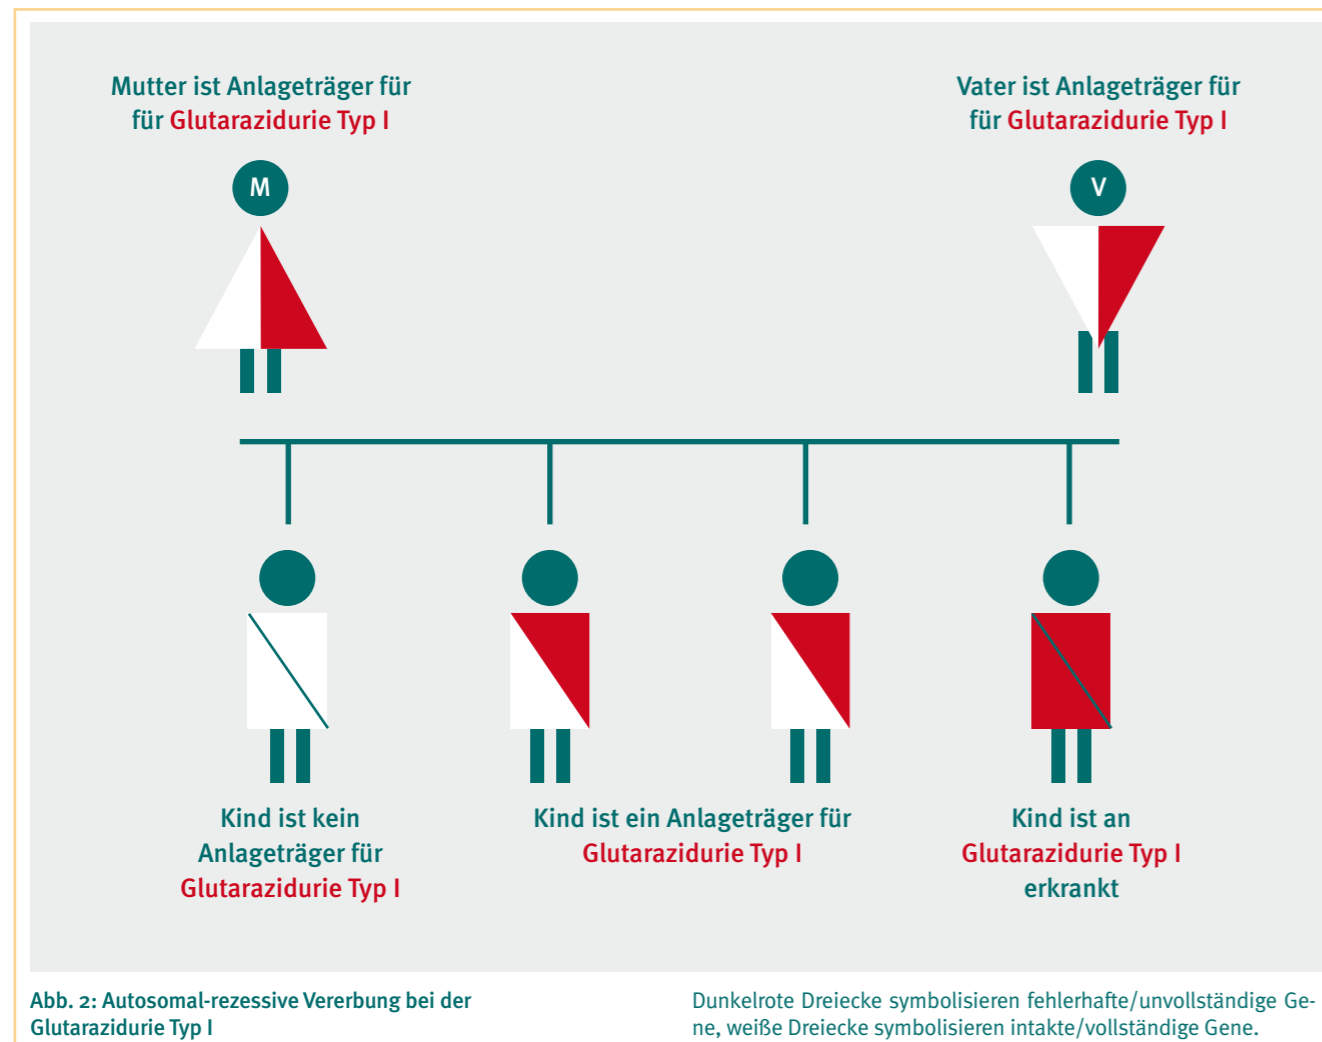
Mutter ist Anlageträger für für Glutarazidurie Typ I

Vater ist Anlageträger für für Glutarazidurie Typ I

M

V

Kind ist kein Anlageträger für Glutarazidurie Typ I

Kind ist ein Anlageträger für Glutarazidurie Typ I

Kind ist an Glutarazidurie Typ I erkrankt

Abb. 2: Autosomal-rezessive Vererbung bei der Glutarazidurie Typ I

Dunkelrote Dreiecke symbolisieren fehlerhafte/unvollständige Gene, weiße Dreiecke symbolisieren intakte/vollständige Gene.